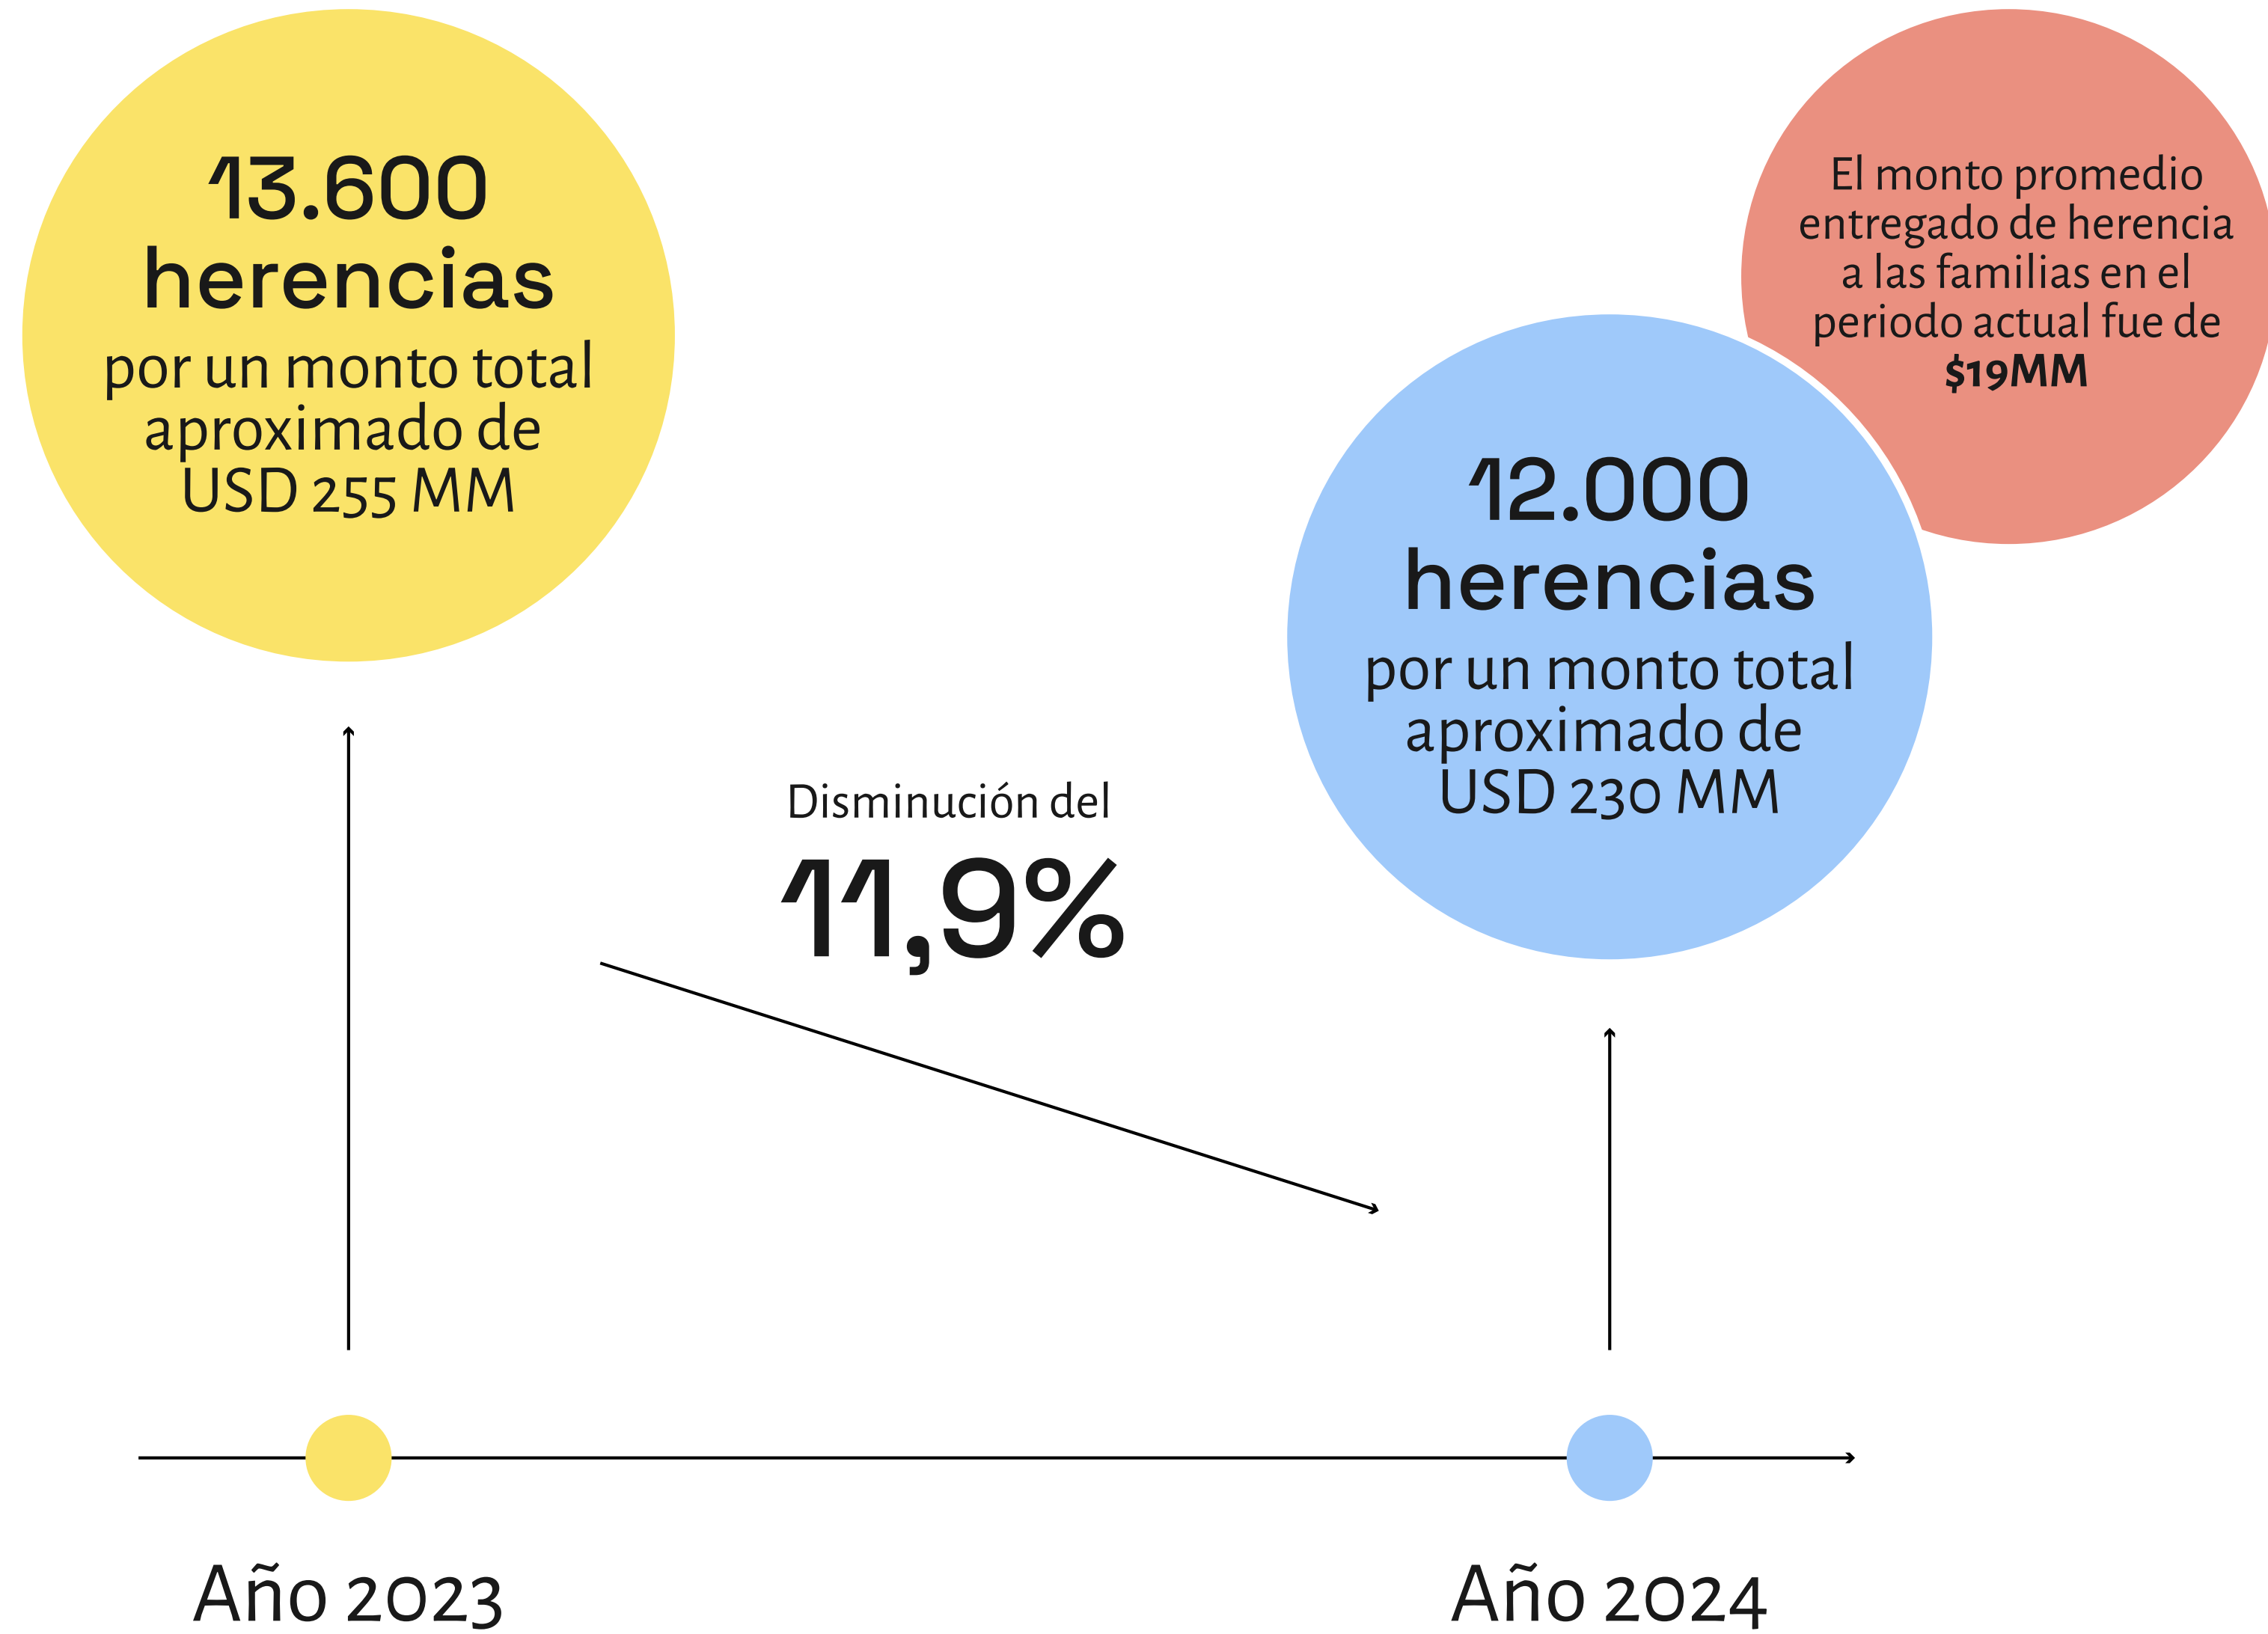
13.600 herencias
por un monto total aproximado de USD 255 MM

El monto promedio entregado de herencia a las familias en el periodo actual fue de **$19MM**

12.000 herencias
por un monto total aproximado de USD 230 MM

Disminución del
11,9%

Año 2023

Año 2024